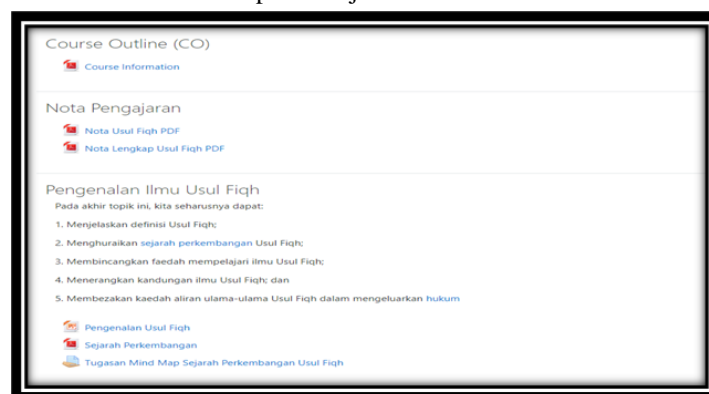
Course Outline (CO)

Course Information

Nota Pengajaran

Nota Usul Fiqh PDF

Nota Lengkap Usul Fiqh PDF

Pengenalan Ilmu Usul Fiqh

Pada akhir topik ini, kita seharusnya dapat:

1. Menjelaskan definisi Usul Fiqh;

2. Menghuraikan sejarah perkembangan Usul Fiqh;

3. Membincangkan faedah mempelajari ilmu Usul Fiqh;

4. Menerangkan kandungan ilmu Usul Fiqh; dan

5. Membezakan kaedah aliran ulama-ulama Usul Fiqh dalam mengeluarkan hukum

Pengenalan Usul Fiqh

Sejarah Perkembangan

Tugasan Mind Map Sejarah Perkembangan Usul Fiqh